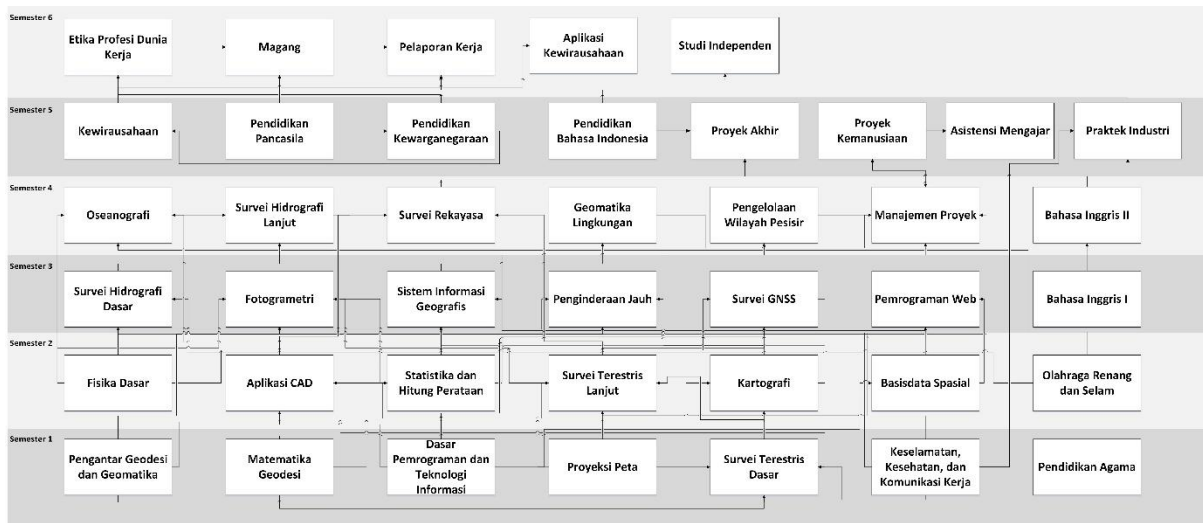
Semester 6

Etika Profesi Dunia Kerja

Magang

Pelaporan Kerja

Aplikasi Kewirausahaan

Studi Independen

Semester 5

Kewirausahaan

Pendidikan Pancasila

Pendidikan Kewarganegaraan

Pendidikan Bahasa Indonesia

Proyek Akhir

Proyek Kemanusiaan

Asistensi Mengajar

Praktek Industri

Semester 4

Oseanografi

Survei Hidrografi Lanjut

Survei Rekayasa

Geomatika Lingkungan

Pengelolaan Wilayah Pesisir

Manajemen Proyek

Bahasa Inggris II

Semester 3

Survei Hidrografi Dasar

Fotogrametri

Sistem Informasi Geografis

Penginderaan Jauh

Survei GNSS

Pemrograman Web

Bahasa Inggris I

Semester 2

Fisika Dasar

Aplikasi CAD

Statistika dan Hitung Perataan

Survei Terestris Lanjut

Kartografi

Basisdata Spasial

Olahraga Renang dan Selam

Semester 1

Pengantar Geodesi dan Geomatika

Matematika Geodesi

Dasar Pemrograman dan Teknologi Informasi

Proyeksi Peta

Survei Terestris Dasar

Keselamatan, Kesehatan, dan Komunikasi Kerja

Pendidikan Agama